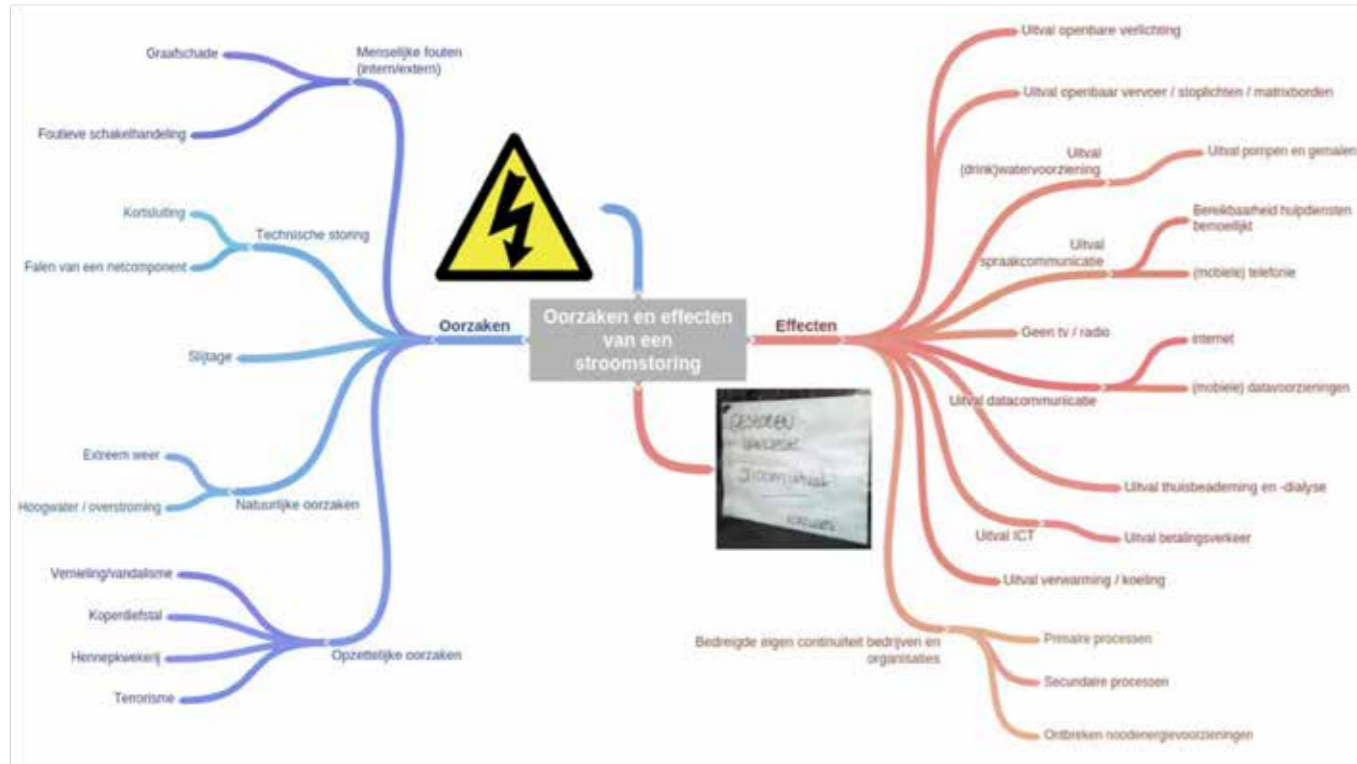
Oorzaken en effecten van een stroomstoring

Oorzaken

Menselijke fouten (intern/extern)
Graafschade
Foutieve schakelhandeling

Technische storing
Kortsluiting
Falen van een netcomponent

Slijtage

Natuurlijke oorzaken
Extreem weer
Hoogwater / overstroming

Opzettelijke oorzaken
Vernieling/vandalisme
Koperdiefstal
Hennepkwekerij
Terrorisme

Gesloten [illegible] stroomuitval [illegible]

Effecten

Uitval openbare verlichting
Uitval openbaar vervoer / stoplichten / matrixborden
Uitval (drink)watervoorziening
Uitval pompen en gemalen
Uitval spraakcommunicatie
Bereikbaarheid hulpdiensten bemoeilijkt
(mobiele) telefonie
Geen tv / radio
Uitval datacommunicatie
internet
(mobiele) datavoorzieningen
Uitval thuisbeademing en -dialyse
Uitval ICT
Uitval betalingsverkeer
Uitval verwarming / koeling
Bedreigde eigen continuïteit bedrijven en organisaties
Primaire processen
Secundaire processen
Ontbreken noodenergievoorzieningen